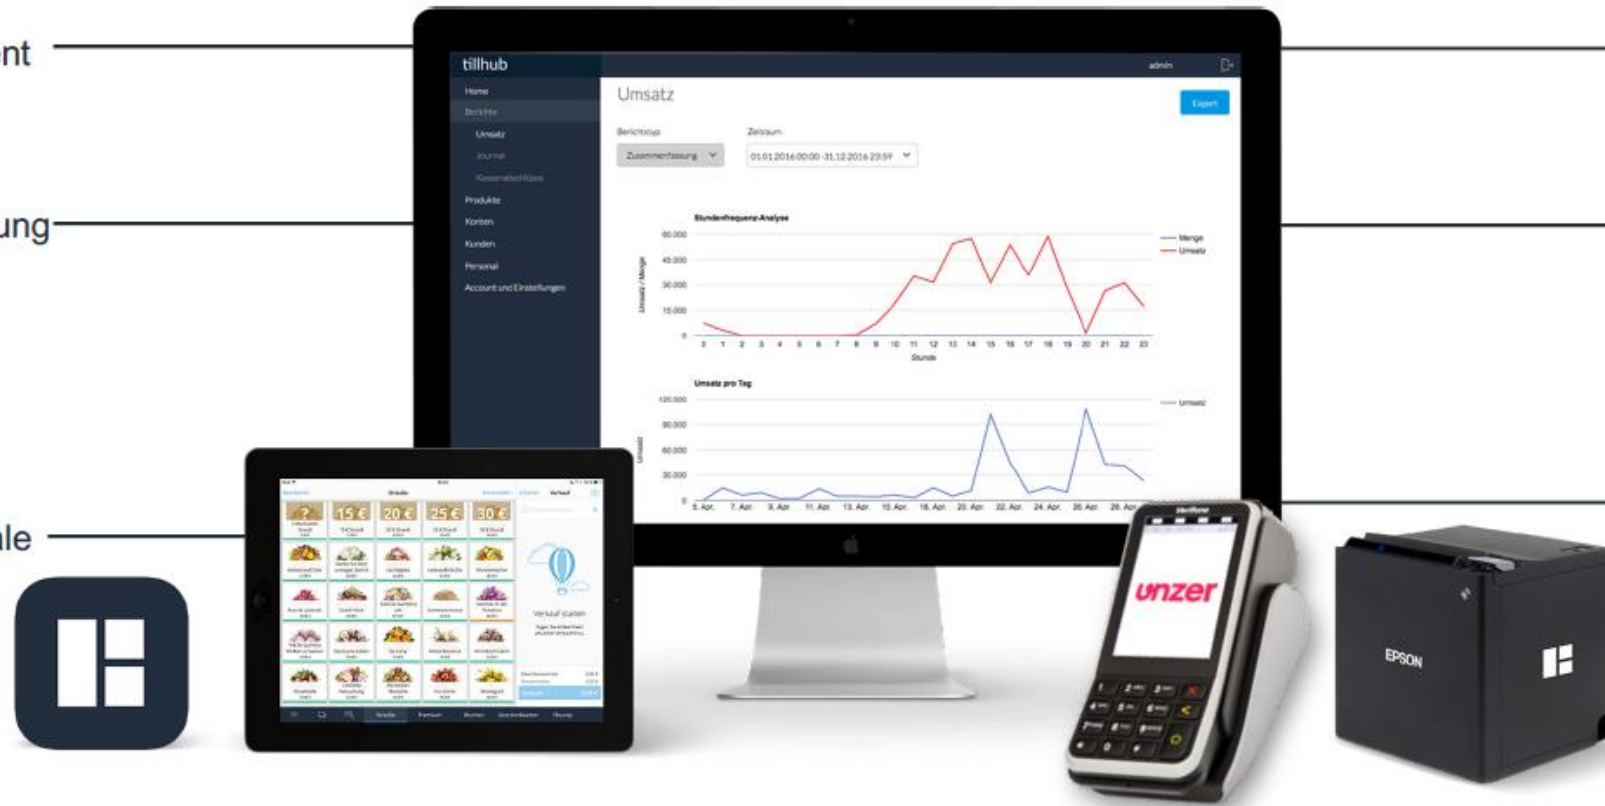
nt

ung

le

tillhub

admin

Home
Berichte
Umsatz
Journal
Kassenabschlüsse
Produkte
Konten
Kunden
Personal
Account und Einstellungen

Umsatz

Export

Berichtstyp
Zusammenfassung

Zeitraum
01.01.2016 00:00 - 31.12.2016 23:59

Stundenfrequenz-Analyse

60.000
45.000
30.000
15.000
0

Umsatz / Menge

0 1 2 3 4 5 6 7 8 9 10 11 12 13 14 15 16 17 18 19 20 21 22 23
Stunde

Menge
Umsatz

Umsatz pro Tag

120.000
90.000
60.000
30.000
0

Umsatz

5. Apr. 7. Apr. 9. Apr. 11. Apr. 13. Apr. 15. Apr. 18. Apr. 20. Apr. 22. Apr. 24. Apr. 26. Apr. 28. Apr.

Umsatz

15 € 20 € 25 € 30 €

Verkauf starten

unzer

EPSON